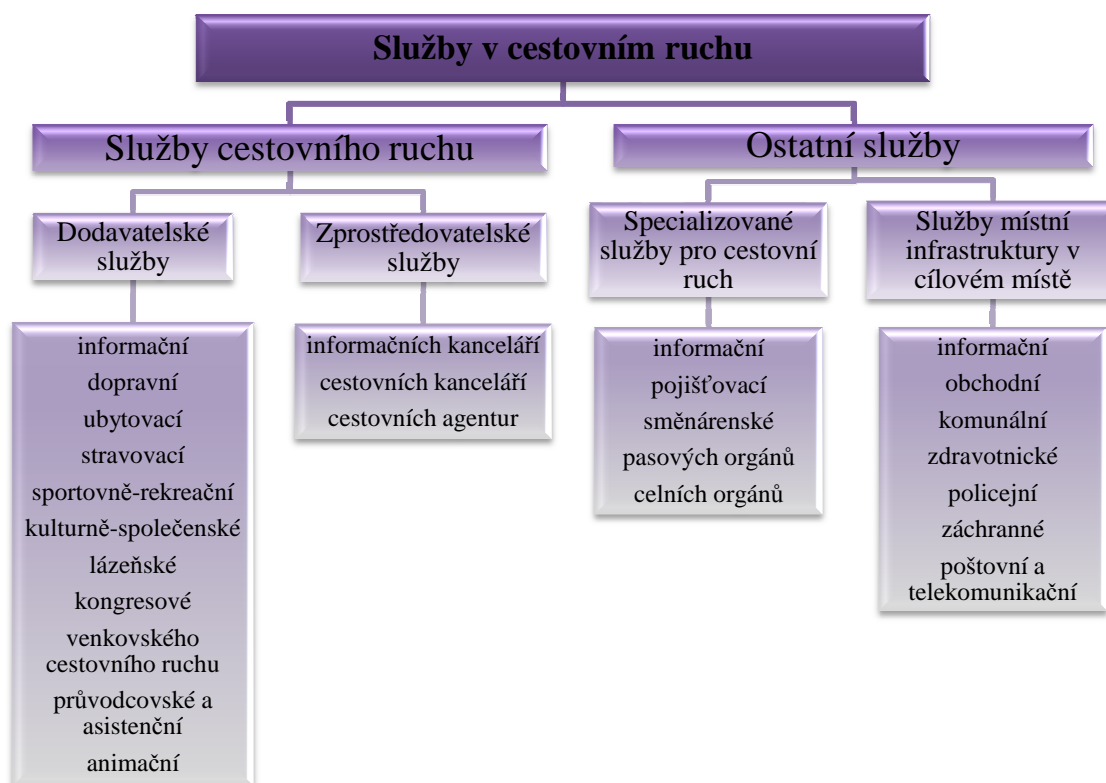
Služby v cestovním ruchu

Služby cestovního ruchu

Ostatní služby

Dodavatelské služby

Zprostředovatelské služby

Specializované služby pro cestovní ruch

Služby místní infrastruktury v cílovém místě

informační
dopravní
ubytovací
stravovací
sportovně-rekreační
kulturně-společenské
lázeňské
kongresové
venkovského cestovního ruchu
průvodcovské a asistenční
animační

informačních kanceláří
cestovních kanceláří
cestovních agentur

informační
pojišťovací
směnárenské
pasových orgánů
celních orgánů

informační
obchodní
komunální
zdravotnické
policejní
záchranné
poštovní a telekomunikační